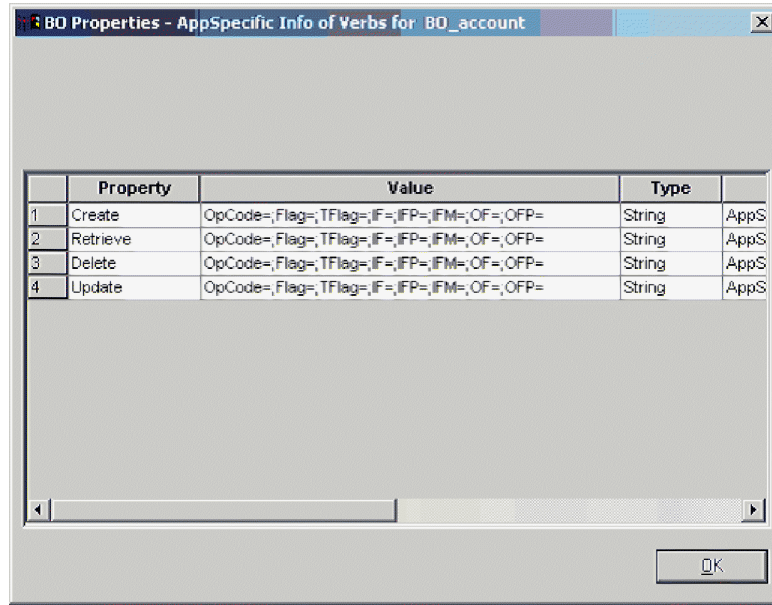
BO Properties - AppSpecific Info of Verbs for BO_account

| | Property | Value | Type | |
|---|---|---|---|---|
| 1 | Create | OpCode=;Flag=;TFlag=;IF=;IFP=;IFM=;OF=;OFP= | String | AppS |
| 2 | Retrieve | OpCode=;Flag=;TFlag=;IF=;IFP=;IFM=;OF=;OFP= | String | AppS |
| 3 | Delete | OpCode=;Flag=;TFlag=;IF=;IFP=;IFM=;OF=;OFP= | String | AppS |
| 4 | Update | OpCode=;Flag=;TFlag=;IF=;IFP=;IFM=;OF=;OFP= | String | AppS |

OK